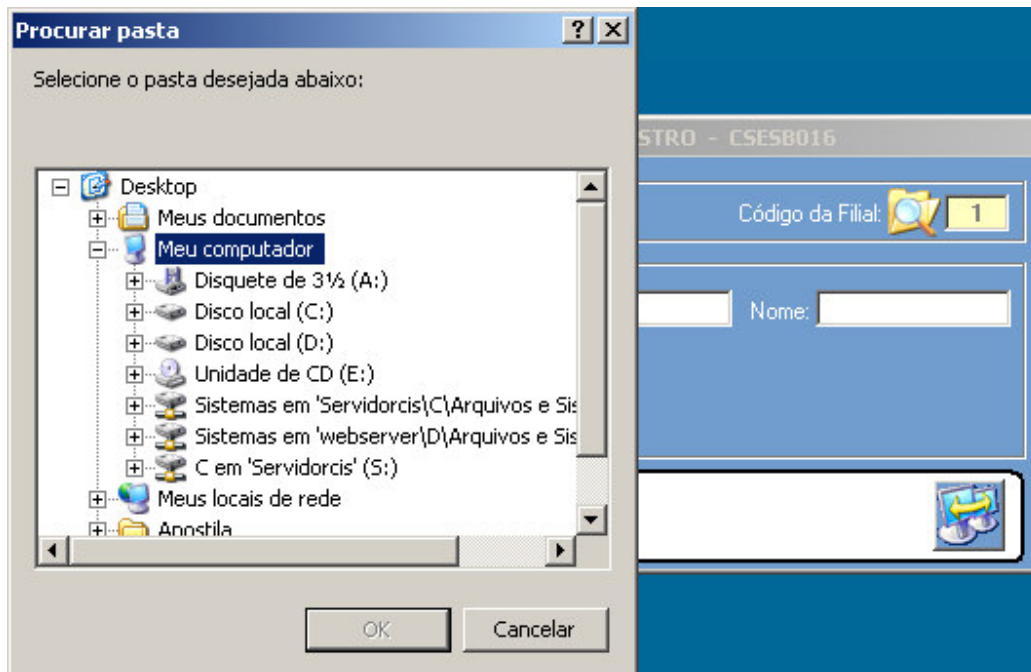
Procurar pasta

?

X

Selecione o pasta desejada abaixo:

Desktop

Meus documentos

Meu computador

Disquete de 3½ (A:)

Disco local (C:)

Disco local (D:)

Unidade de CD (E:)

Sistemas em 'Servidorcis\C\Arquivos e Sis

Sistemas em 'webserver\D\Arquivos e Sis

C em 'Servidorcis' (S:)

Meus locais de rede

Apostila

OK

Cancelar

STRO - CSESB016

Código da Filial:

1

Nome: